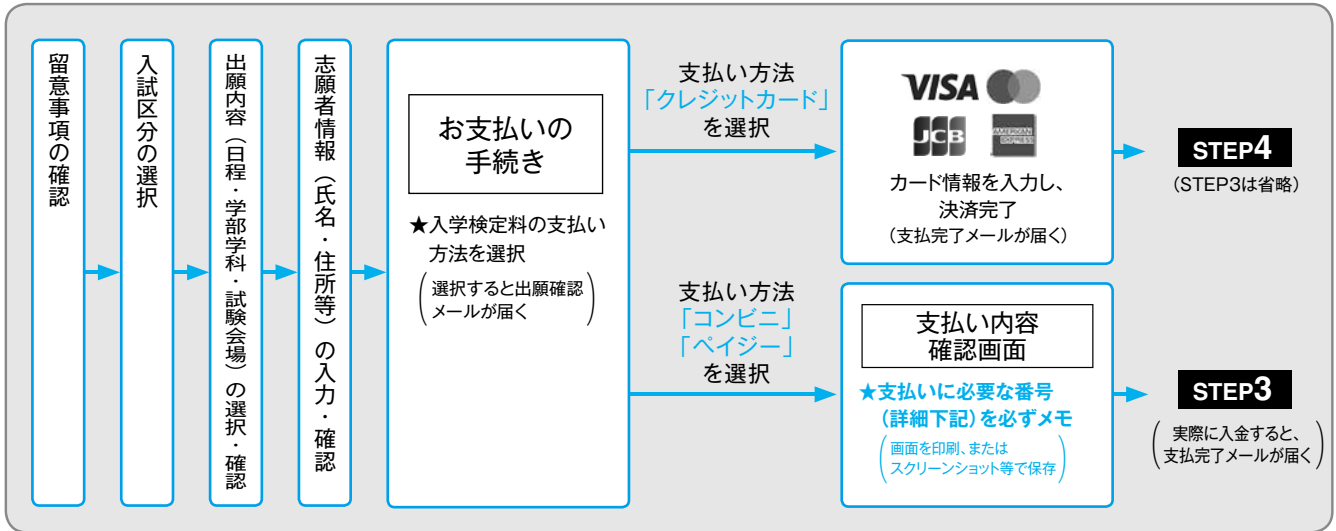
留意事項の確認

入試区分の選択

出願内容（日程・学部学科・試験会場）の選択・確認

志願者情報（氏名・住所等）の入力・確認

お支払いの手続き

★入学検定料の支払い方法を選択

（選択すると出願確認メールが届く）

支払い方法「クレジットカード」を選択

VISA

JCB

AMERICAN EXPRESS

カード情報を入力し、決済完了

（支払完了メールが届く）

STEP4

（STEP3は省略）

支払い方法「コンビニ」「ペイジー」を選択

支払い内容確認画面

★支払いに必要な番号（詳細下記）を必ずメモ

（画面を印刷、またはスクリーンショット等で保存）

STEP3

（実際に入金すると、支払完了メールが届く）